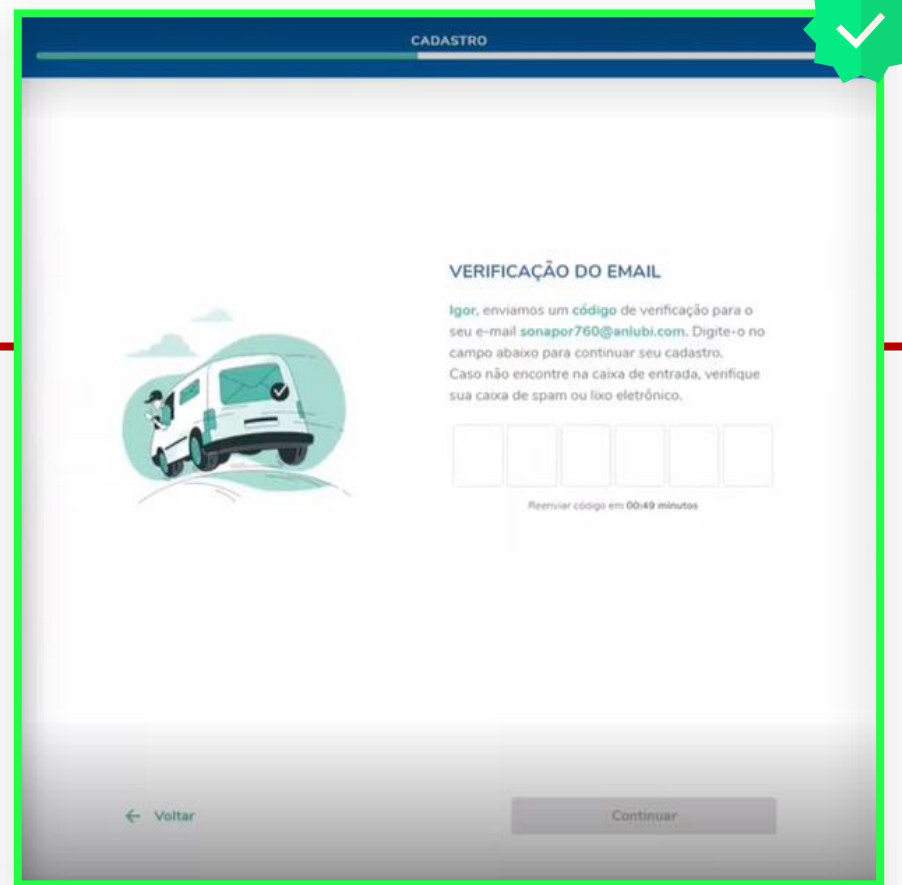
CADASTRO

VERIFICAÇÃO DO EMAIL

Igor, enviamos um código de verificação para o seu e-mail sonapor760@anlubi.com. Digite-o no campo abaixo para continuar seu cadastro. Caso não encontre na caixa de entrada, verifique sua caixa de spam ou lixo eletrônico.

Reenviar código em 00:49 minutos

← Voltar

Continuar